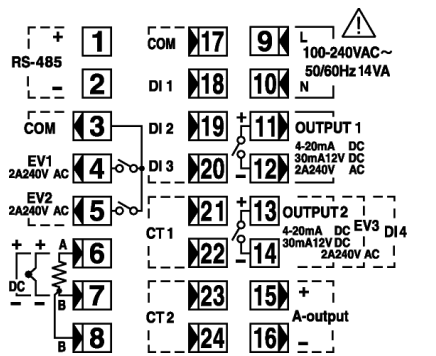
+ RS-485 – 1 2

COM 3
EV1 2A240V AC 4
EV2 2A240V AC 5
+ + A 6
DC – – B 7
B 8

COM 17
DI 1 18
DI 2 19
DI 3 20
CT 1 21 22
CT 2 23 24

9 L 100-240VAC~ 50/60Hz 14VA
10 N
+ 11 OUTPUT 1
– 12 4-20mA DC 30mA12V DC 2A240V AC
+ 13 OUTPUT 2 EV3 DI 4
– 14 4-20mA DC 30mA12V DC 2A240V AC
15 +
A-output
16 –